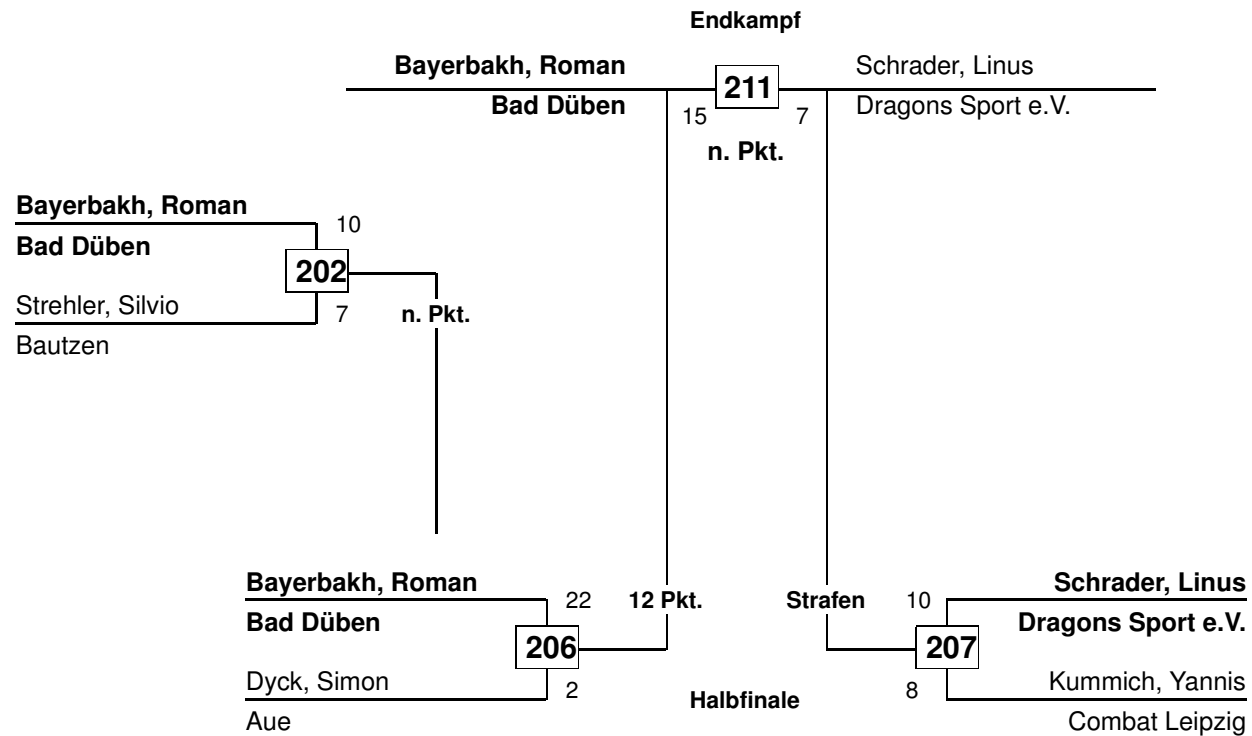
Endkampf

Bayerbakh, Roman
Bad Düben
211
15
7
Schrader, Linus
Dragons Sport e.V.
n. Pkt.

Bayerbakh, Roman
Bad Düben
10
202
Strehler, Silvio
Bautzen
7
n. Pkt.

Bayerbakh, Roman
Bad Düben
22
206
Dyck, Simon
Aue
2
12 Pkt.

Halbfinale

Strafen
10
Schrader, Linus
Dragons Sport e.V.
207
8
Kummich, Yannis
Combat Leipzig